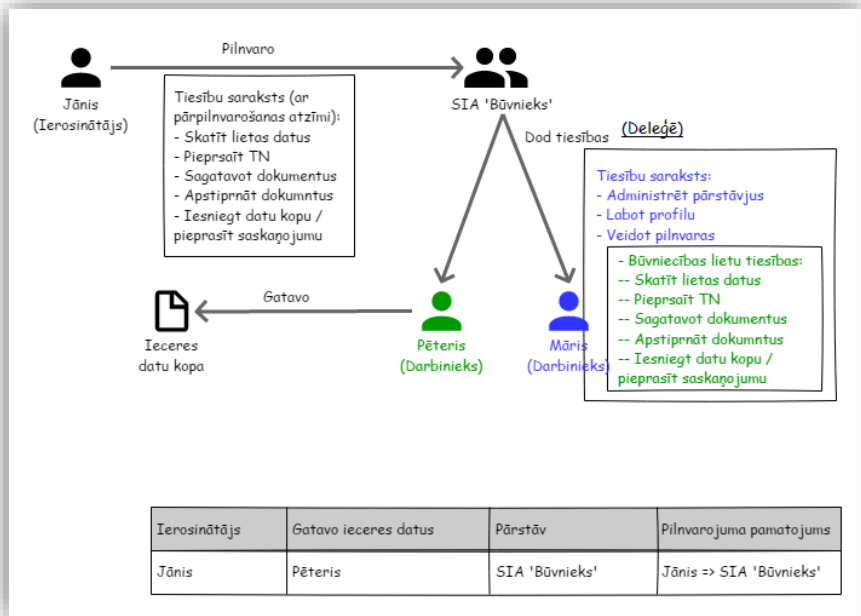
Jānis
(Ierosinātājs)

Pilnvaro

SIA 'Būvnieks'

Tiesību saraksts (ar pārpilnvarošanas atzīmi):
- Skatīt lietas datus
- Pieprsaīt TN
- Sagatavot dokumentus
- Apstiprnāt dokumntus
- Iesniegt datu kopu / pieprasīt saskaņojumu

Dod tiesības

(Deleģē)

Tiesību saraksts:
- Administrēt pārstāvjus
- Labot profilu
- Veidot pilnvaras

- Būvniecības lietu tiesības:
-- Skatīt lietas datus
-- Pieprsaīt TN
-- Sagatavot dokumentus
-- Apstiprnāt dokumntus
-- Iesniegt datu kopu / pieprasīt saskaņojumu

Gatavo

Ieceres datu kopa

Pēteris
(Darbinieks)

Māris
(Darbinieks)

| Ierosinātājs | Gatavo ieceres datus | Pārstāv | Pilnvarojuma pamatojums |
|---|---|---|---|
| Jānis | Pēteris | SIA 'Būvnieks' | Jānis => SIA 'Būvnieks' |